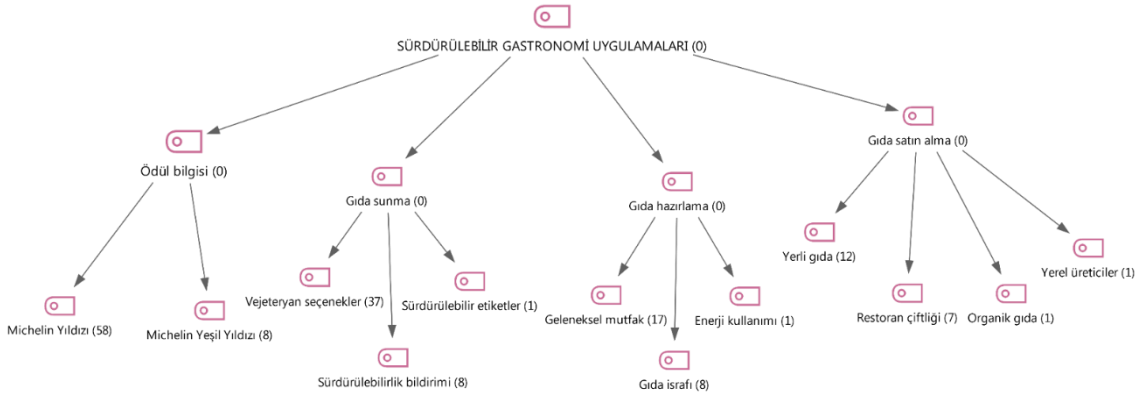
SÜRDÜRÜLEBİLİR GASTRONOMİ UYGULAMALARI (0)

Ödül bilgisi (0)

Michelin Yıldızı (58)

Michelin Yeşil Yıldızı (8)

Gıda sunma (0)

Vejeteryan seçenekler (37)

Sürdürülebilirlik bildirimi (8)

Sürdürülebilir etiketler (1)

Gıda hazırlama (0)

Geleneksel mutfak (17)

Gıda israfı (8)

Enerji kullanımı (1)

Gıda satın alma (0)

Yerli gıda (12)

Restoran çiftliği (7)

Organik gıda (1)

Yerel üreticiler (1)